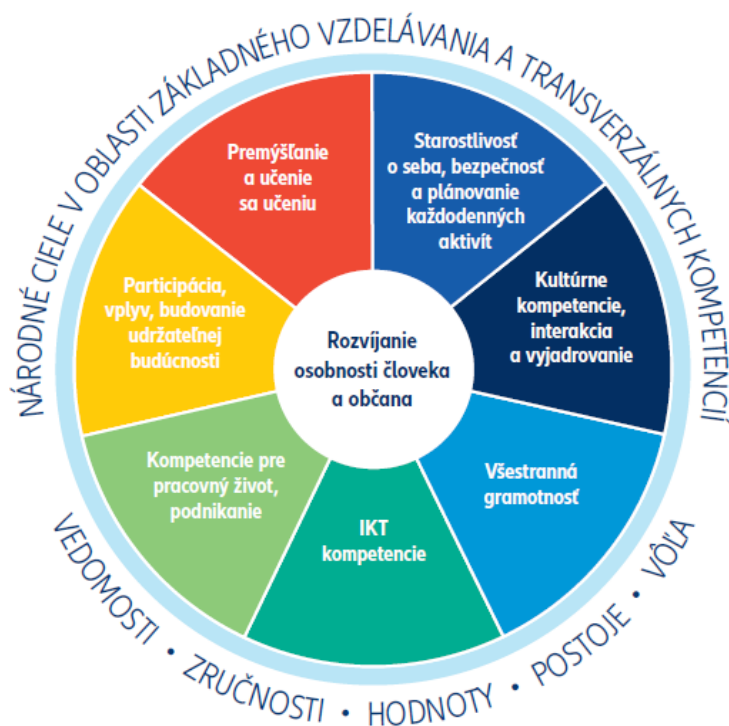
NÁRODNÉ CIELE V OBLASTI ZÁKLADNÉHO VZDELÁVANIA A TRANSVERZÁLNYCH KOMPETENCIÍ

Premýšľanie a učenie sa učeniu

Starostlivosť o seba, bezpečnosť a plánovanie každodenných aktivít

Kultúrne kompetencie, interakcia a vyjadrovanie

Všestranná gramotnosť

IKT kompetencie

Kompetencie pre pracovný život, podnikanie

Participácia, vplyv, budovanie udržateľnej budúcnosti

Rozvíjanie osobnosti človeka a občana

VEDOMOSTI • ZRUČNOSTI • HODNOTY • POSTOJE • VÔĽA